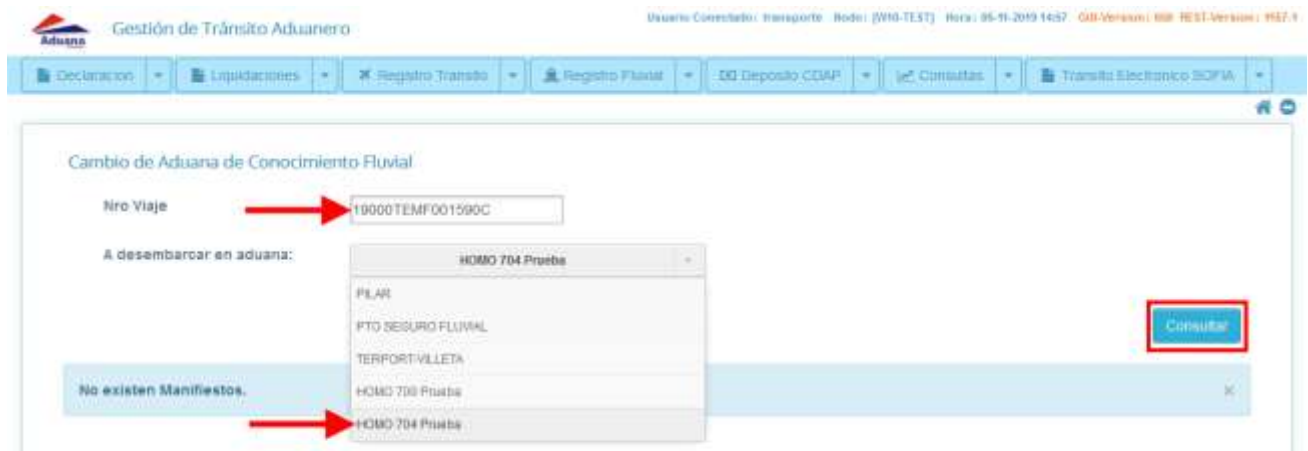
Aduana

Gestión de Tránsito Aduanero

Usuario Conectado: transporte Nodo: [W10-TEST] Hora: 05-11-2019 14:57 Git-Version: 668 REST-Version: 1557.1

Declaracion | Liquidaciones | Registro Transito | Registro Fluvial | Deposito CDAP | Consultas | Transito Electronico SOFIA

Cambio de Aduana de Conocimiento Fluvial

Nro Viaje 19000TEMF001590C

A desembarcar en aduana: HOMO 704 Prueba

PILAR

PTO SEGURO FLUVIAL

TERPORT-VILLETA

HOMO 700 Prueba

HOMO 704 Prueba

Consultar

No existen Manifiestos.

×